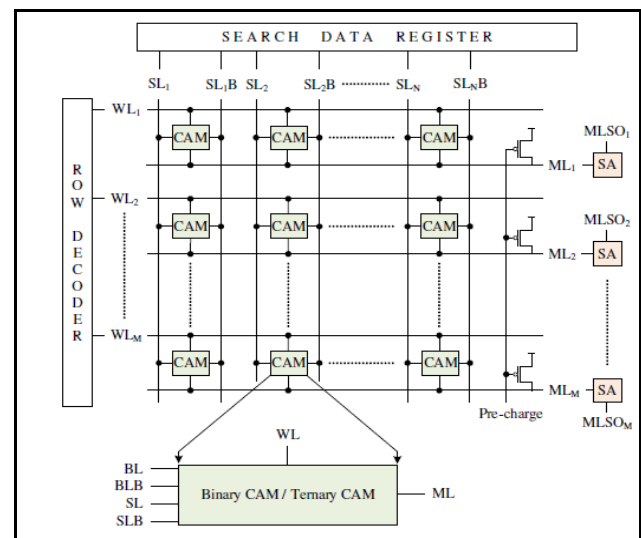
SEARCH DATA REGISTER

$SL_1$ $SL_1B$ $SL_2$ $SL_2B$ ........... $SL_N$ $SL_NB$

ROW DECODER

$WL_1$

$WL_2$

$WL_M$

CAM CAM CAM

CAM CAM CAM

CAM CAM CAM

$MLSO_1$

$ML_1$ SA

$MLSO_2$

$ML_2$ SA

$ML_M$ SA

$MLSO_M$

Pre-charge

WL

BL
BLB
SL
SLB

Binary CAM / Ternary CAM

ML